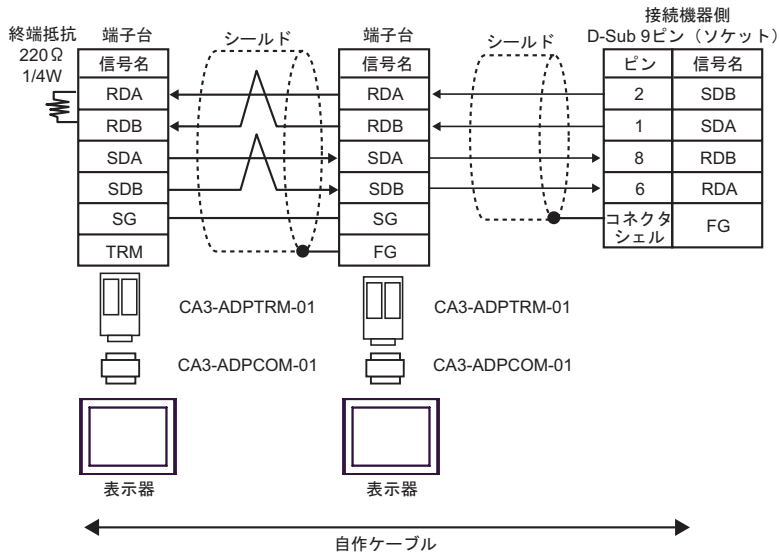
終端抵抗
220Ω
1/4W

端子台

| 信号名 |
|---|
| RDA |
| RDB |
| SDA |
| SDB |
| SG |
| TRM |

シールド

端子台

| 信号名 |
|---|
| RDA |
| RDB |
| SDA |
| SDB |
| SG |
| FG |

シールド

接続機器側
D-Sub 9ピン（ソケット）

| ピン | 信号名 |
|---|---|
| 2 | SDB |
| 1 | SDA |
| 8 | RDB |
| 6 | RDA |
| コネクタシェル | FG |

CA3-ADPTRM-01

CA3-ADPCOM-01

表示器

CA3-ADPTRM-01

CA3-ADPCOM-01

表示器

自作ケーブル